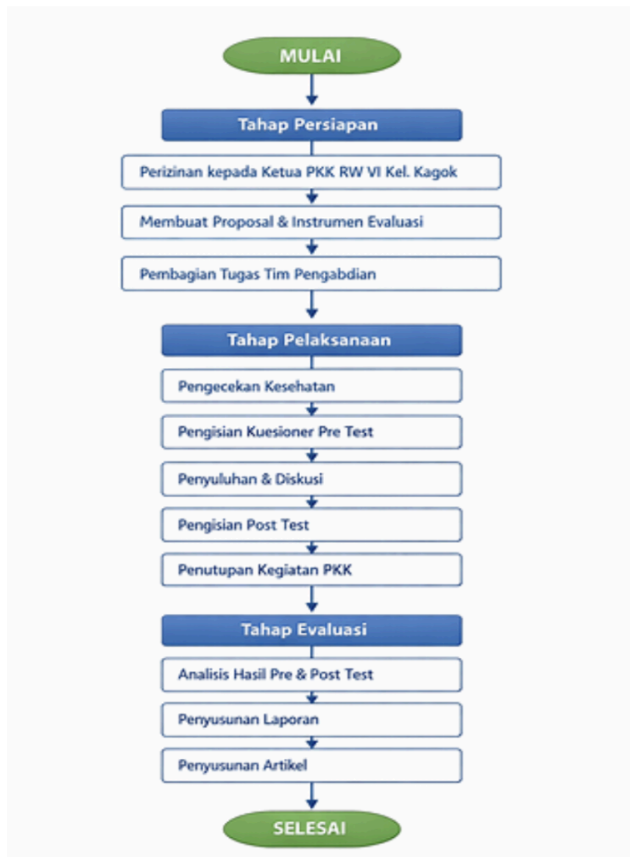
MULAI

Tahap Persiapan

Perizinan kepada Ketua PKK RW VI Kel. Kagok

Membuat Proposal & Instrumen Evaluasi

Pembagian Tugas Tim Pengabdian

Tahap Pelaksanaan

Pengecekan Kesehatan

Pengisian Kuesioner Pre Test

Penyuluhan & Diskusi

Pengisian Post Test

Penutupan Kegiatan PKK

Tahap Evaluasi

Analisis Hasil Pre & Post Test

Penyusunan Laporan

Penyusunan Artikel

SELESAI